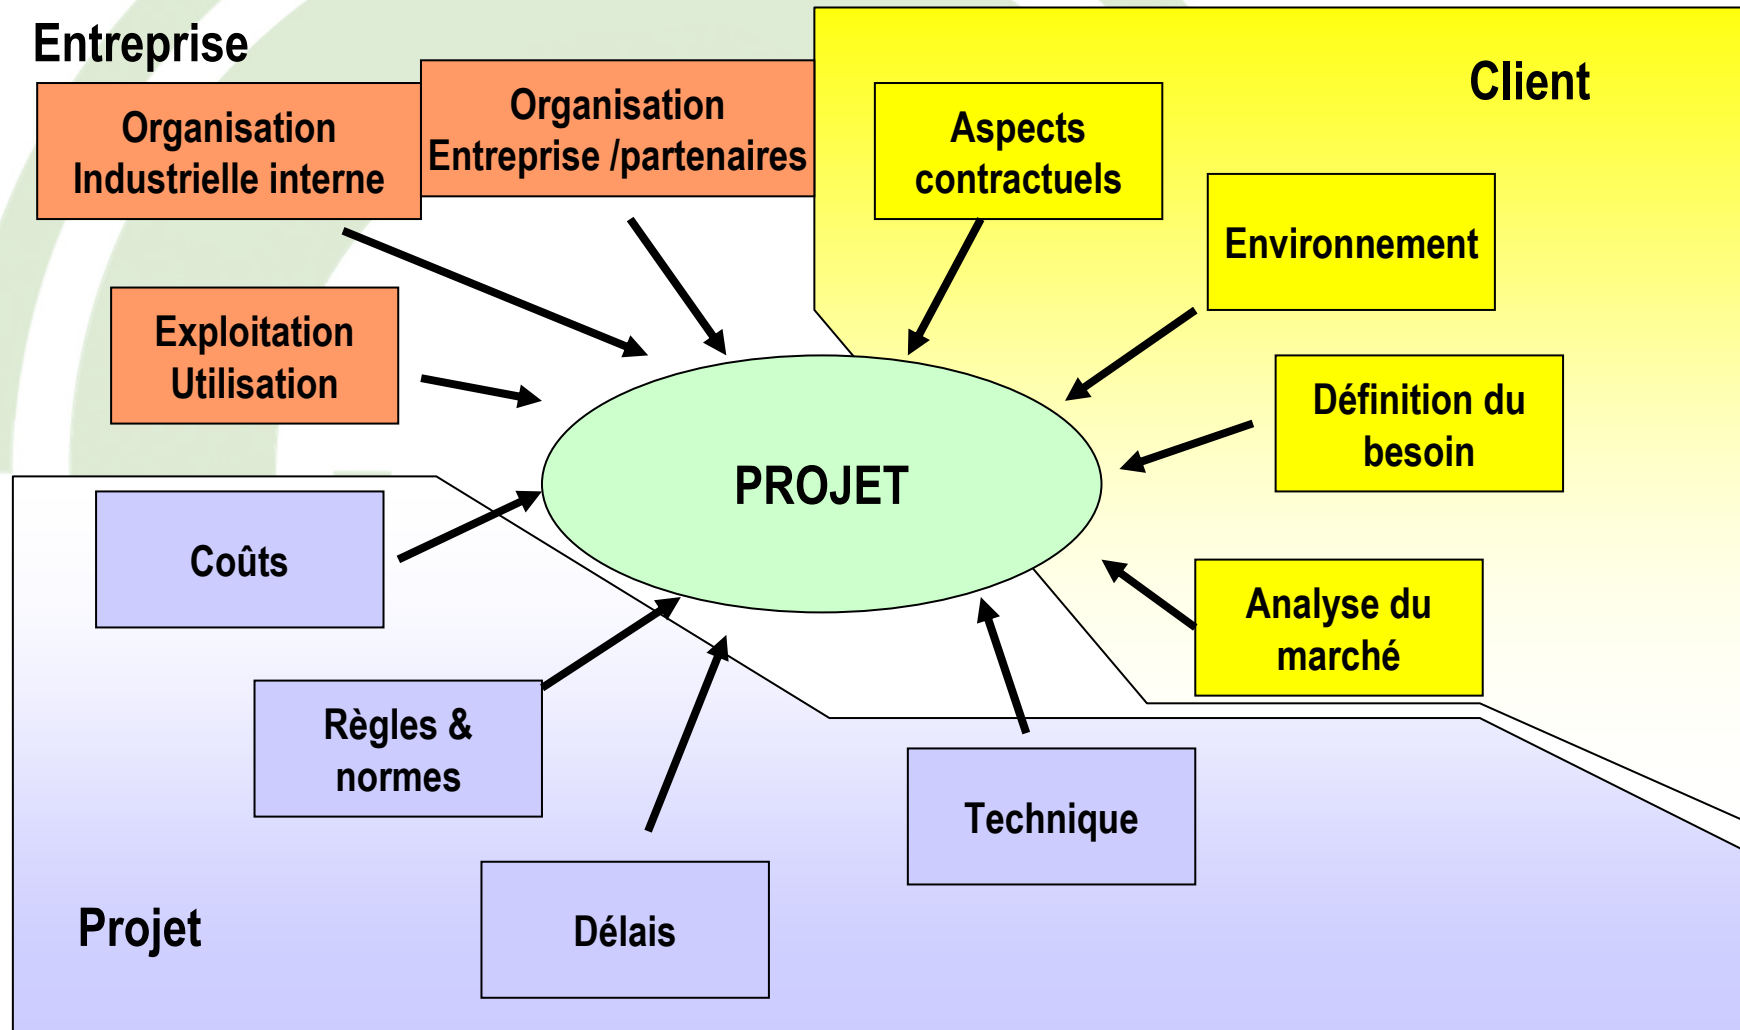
Entreprise

Organisation Industrielle interne

Organisation Entreprise /partenaires

Client

Aspects contractuels

Environnement

Exploitation Utilisation

Définition du besoin

PROJET

Coûts

Analyse du marché

Règles & normes

Technique

Projet

Délais